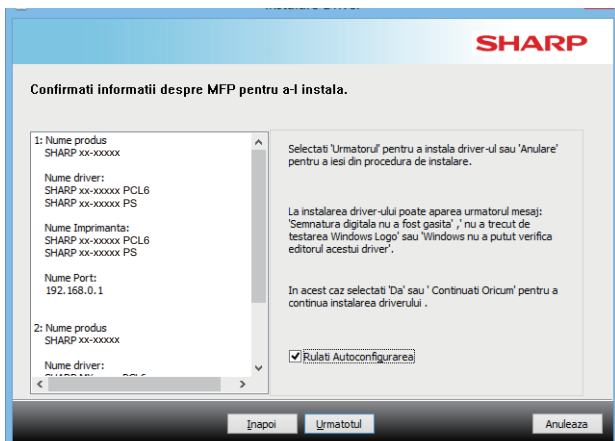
Instalare Driver

SHARP

Confirmati informatii despre MFP pentru a-l instala.

1: Nume produs
SHARP xx-xxxxx

Nume driver:
SHARP xx-xxxxx PCL6
SHARP xx-xxxxx PS

Nume Imprimanta:
SHARP xx-xxxxx PCL6
SHARP xx-xxxxx PS

Nume Port:
192.168.0.1

2: Nume produs
SHARP xx-xxxxx

Nume driver:
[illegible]

Selectati 'Urmatorul' pentru a instala driver-ul sau 'Anulare' pentru a iesi din procedura de instalare.

La instalarea driver-ului poate aparea urmatorul mesaj: 'Semnatura digitala nu a fost gasita' ,' nu a trecut de testarea Windows Logo' sau 'Windows nu a putut verifica editorul acestui driver'.

In acest caz selectati 'Da' sau ' Continuati Oricum' pentru a continua instalarea driverului .

Rulati Autoconfigurarea

Inapoi
Urmatorul
Anuleaza